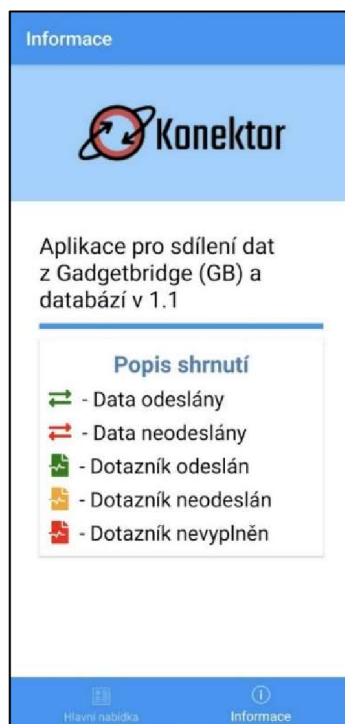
Informace

Konektor

Aplikace pro sdílení dat z Gadgetbridge (GB) a databází v 1.1

Popis shrnutí

- Data odeslány

- Data neodeslány

- Dotazník odeslán

- Dotazník neodeslán

- Dotazník nevyplněn

Hlavní nabídka

Informace